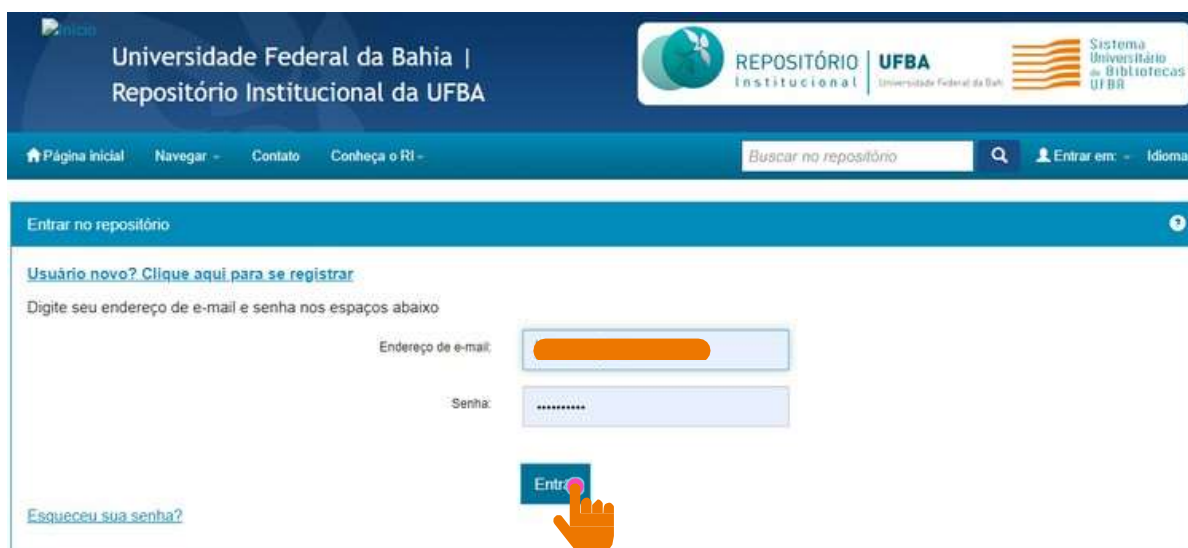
Início

Universidade Federal da Bahia | Repositório Institucional da UFBA

REPOSITÓRIO Institucional | UFBA Universidade Federal da Bahia

Sistema Universitário de Bibliotecas UFBA

Página inicial Navegar Contato Conheça o RI

Buscar no repositório

Entrar em: Idioma

Entrar no repositório

Usuário novo? Clique aqui para se registrar

Digite seu endereço de e-mail e senha nos espaços abaixo

Endereço de e-mail:

Senha: ••••••••••

Entra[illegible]

Esqueceu sua senha?